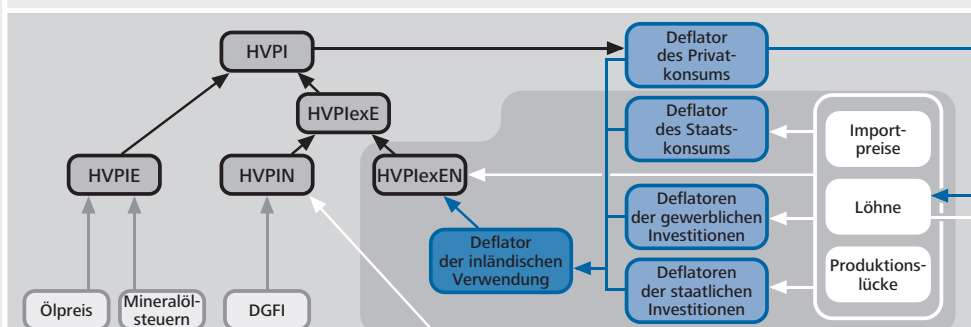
HVPI

Deflator des Privatkonsums

HVPIexE

Deflator des Staatskonsums

Importpreise

HVPIE

HVPIN

HVPIexEN

Deflatoren der gewerblichen Investitionen

Löhne

Deflator der inländischen Verwendung

Deflatoren der staatlichen Investitionen

Produktionslücke

Ölpreis

Mineralölsteuern

DGFI